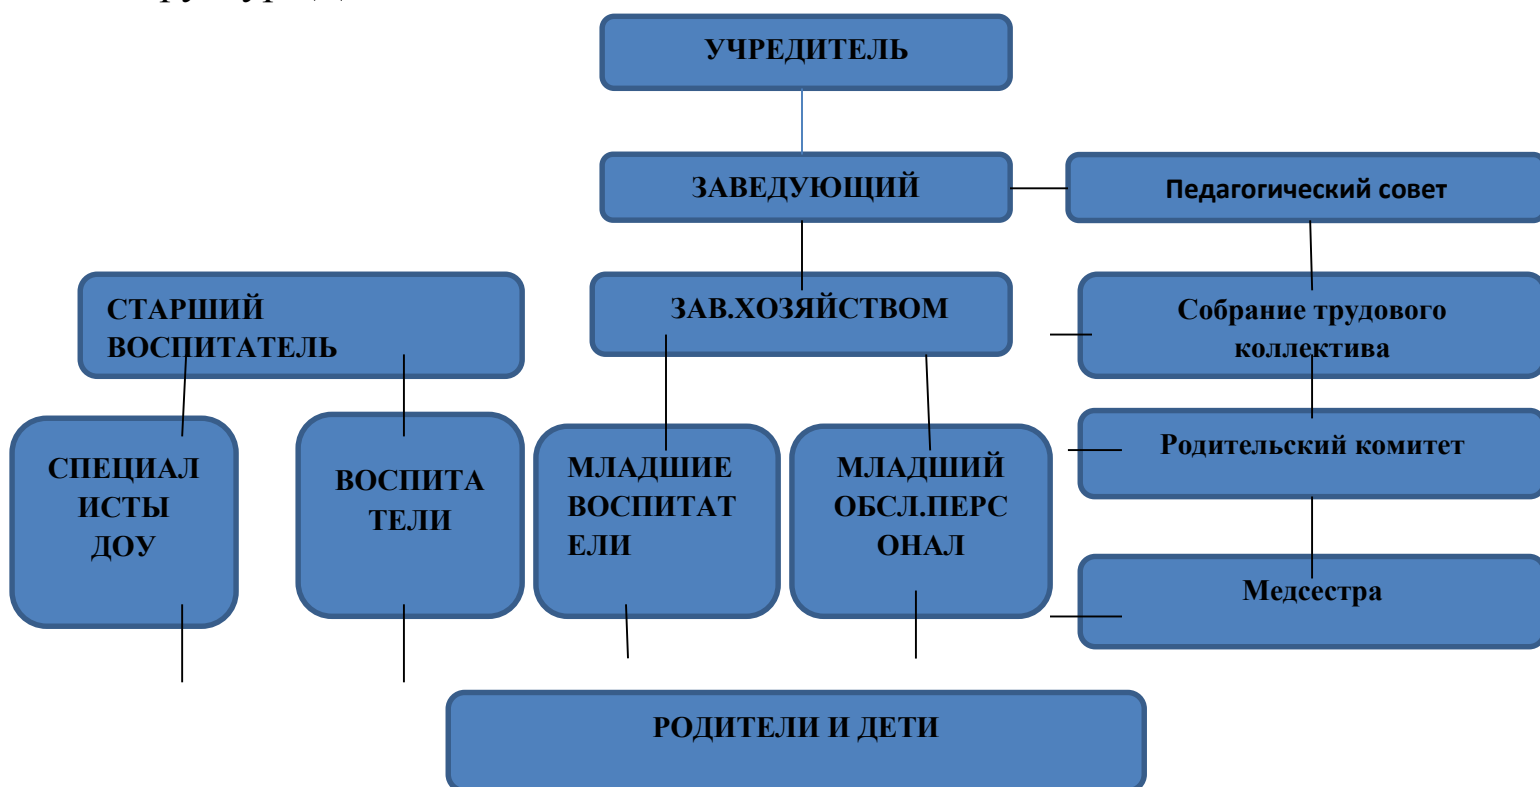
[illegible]

УЧРЕДИТЕЛЬ

ЗАВЕДУЮЩИЙ

Педагогический совет

СТАРШИЙ ВОСПИТАТЕЛЬ

ЗАВ.ХОЗЯЙСТВОМ

Собрание трудового коллектива

Родительский комитет

СПЕЦИАЛИСТЫ ДОУ

ВОСПИТАТЕЛИ

МЛАДШИЕ ВОСПИТАТЕЛИ

МЛАДШИЙ ОБСЛ.ПЕРСОНАЛ

Медсестра

РОДИТЕЛИ И ДЕТИ